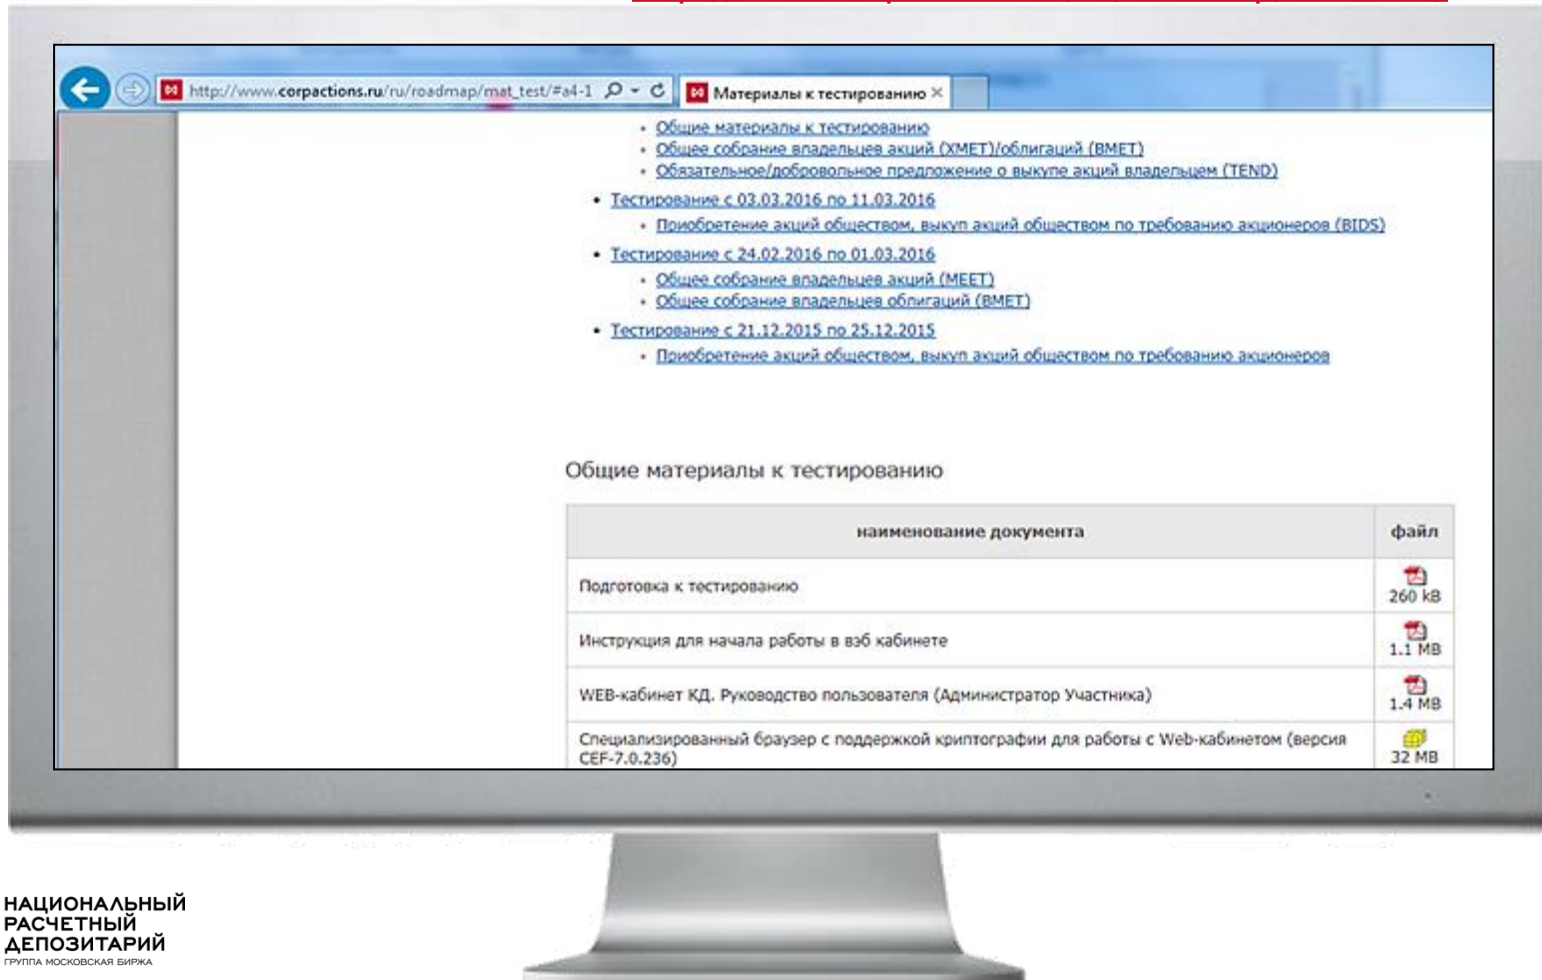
http://www.corpactions.ru/ru/roadmap/mat_test/#a4-1

Материалы к тестированию

- Общие материалы к тестированию
- Общее собрание владельцев акций (XMET)/облигаций (BMET)
- Обязательное/добровольное предложение о выкупе акций владельцем (TEND)

- Тестирование с 03.03.2016 по 11.03.2016
  - Приобретение акций обществом, выкуп акций обществом по требованию акционеров (BIDS)
- Тестирование с 24.02.2016 по 01.03.2016
  - Общее собрание владельцев акций (MEET)
  - Общее собрание владельцев облигаций (BMET)
- Тестирование с 21.12.2015 по 25.12.2015
  - Приобретение акций обществом, выкуп акций обществом по требованию акционеров

Общие материалы к тестированию

| наименование документа | файл |
|---|---|
| Подготовка к тестированию | 260 kB |
| Инструкция для начала работы в вэб кабинете | 1.1 MB |
| WEB-кабинет КД. Руководство пользователя (Администратор Участника) | 1.4 MB |
| Специализированный браузер с поддержкой криптографии для работы с Web-кабинетом (версия CEF-7.0.236) | 32 MB |

НАЦИОНАЛЬНЫЙ РАСЧЕТНЫЙ ДЕПОЗИТАРИЙ
ГРУППА МОСКОВСКАЯ БИРЖА